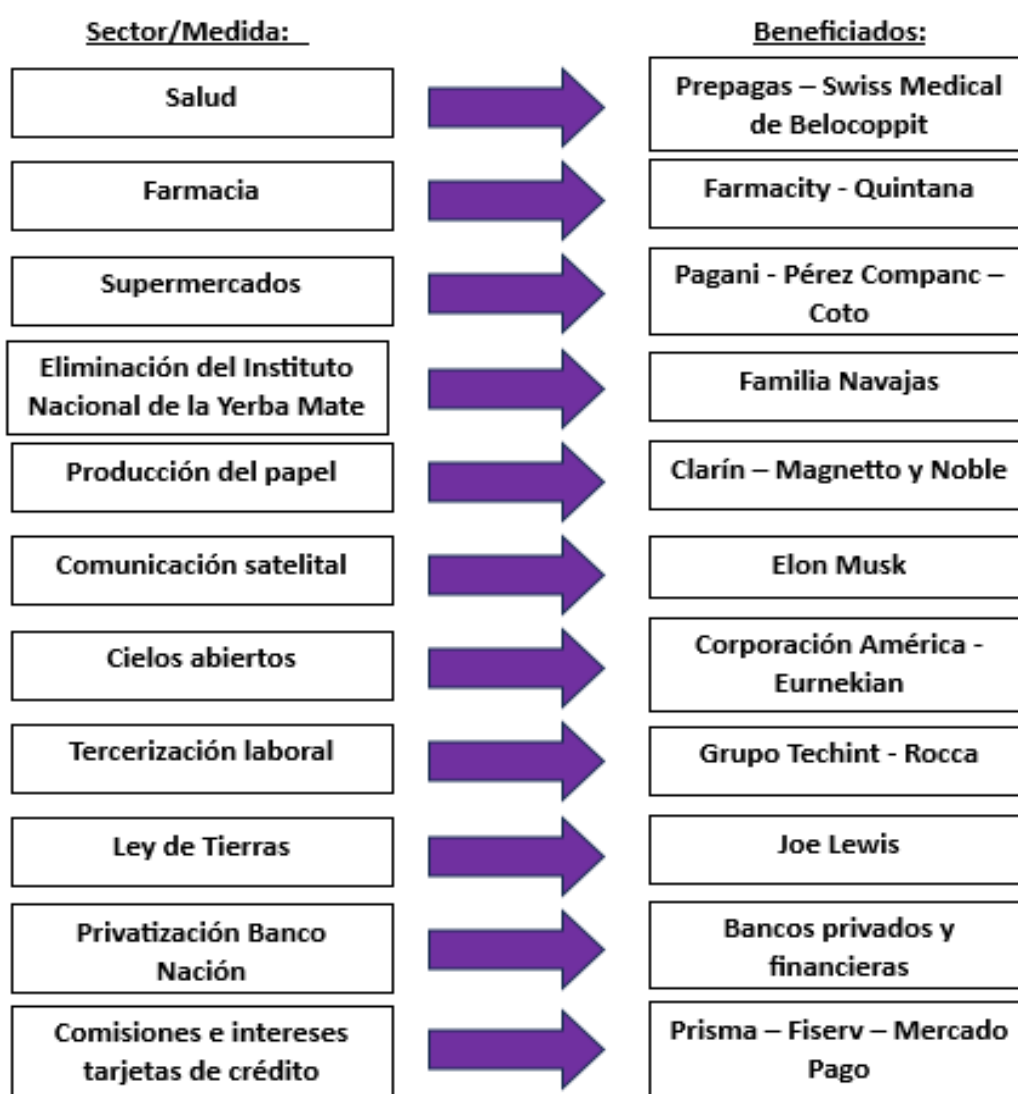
| Sector/Medida: | Beneficiados: |
|---|---|
| Salud | Prepagas – Swiss Medical de Belocoppit |
| Farmacia | Farmacity - Quintana |
| Supermercados | Pagani - Pérez Companc – Coto |
| Eliminación del Instituto Nacional de la Yerba Mate | Familia Navajas |
| Producción del papel | Clarín – Magnetto y Noble |
| Comunicación satelital | Elon Musk |
| Cielos abiertos | Corporación América - Eurnekian |
| Tercerización laboral | Grupo Techint - Rocca |
| Ley de Tierras | Joe Lewis |
| Privatización Banco Nación | Bancos privados y financieras |
| Comisiones e intereses tarjetas de crédito | Prisma – Fiserv – Mercado Pago |